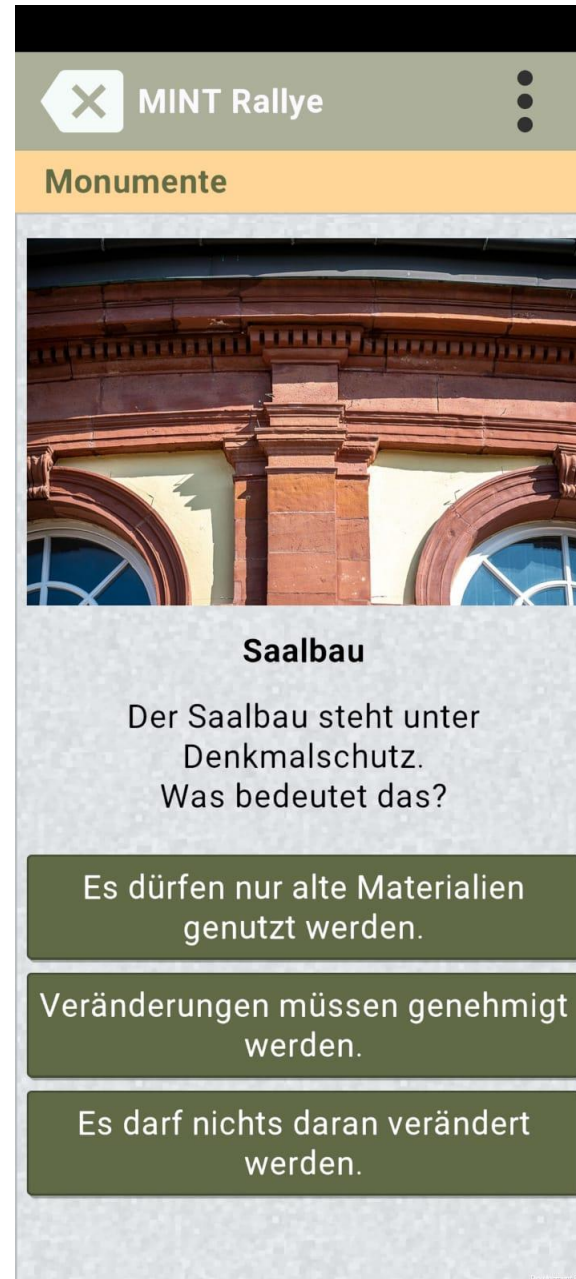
MINT Rallye

Monumente

Saalbau

Der Saalbau steht unter Denkmalschutz.
Was bedeutet das?

Es dürfen nur alte Materialien genutzt werden.

Veränderungen müssen genehmigt werden.

Es darf nichts daran verändert werden.